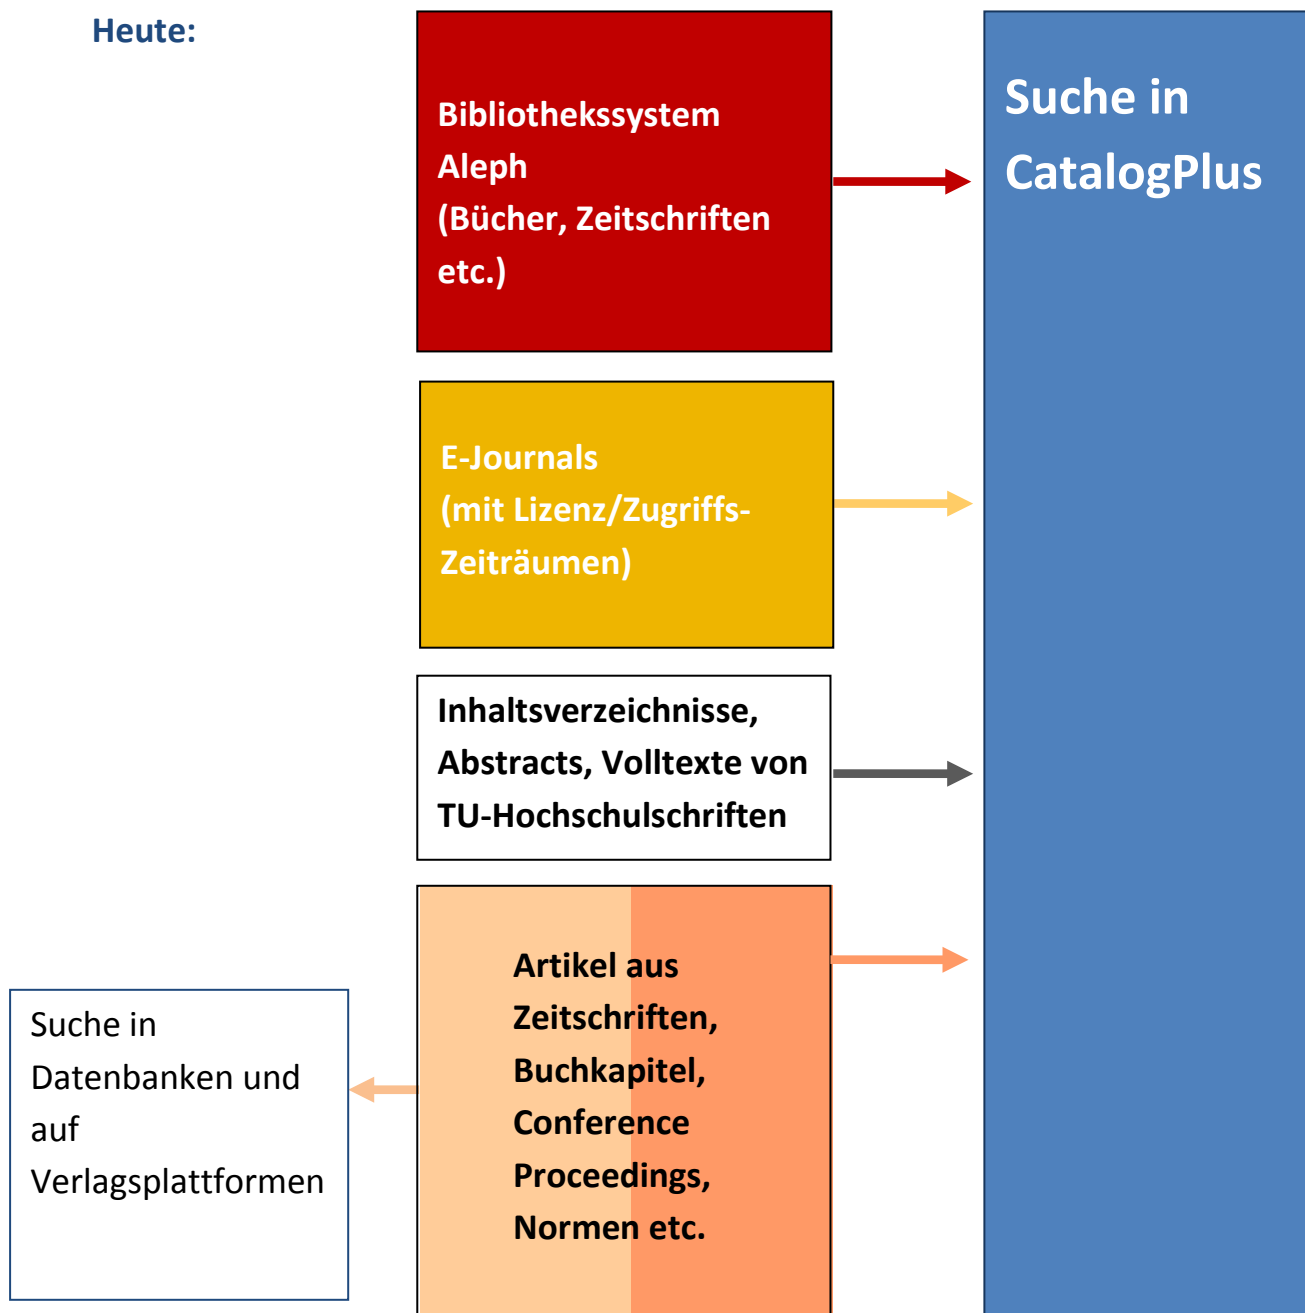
Heute:

Bibliothekssystem Aleph (Bücher, Zeitschriften etc.)

Suche in CatalogPlus

E-Journals (mit Lizenz/Zugriffs-Zeiträumen)

Inhaltsverzeichnisse, Abstracts, Volltexte von TU-Hochschulschriften

Artikel aus Zeitschriften, Buchkapitel, Conference Proceedings, Normen etc.

Suche in Datenbanken und auf Verlagsplattformen